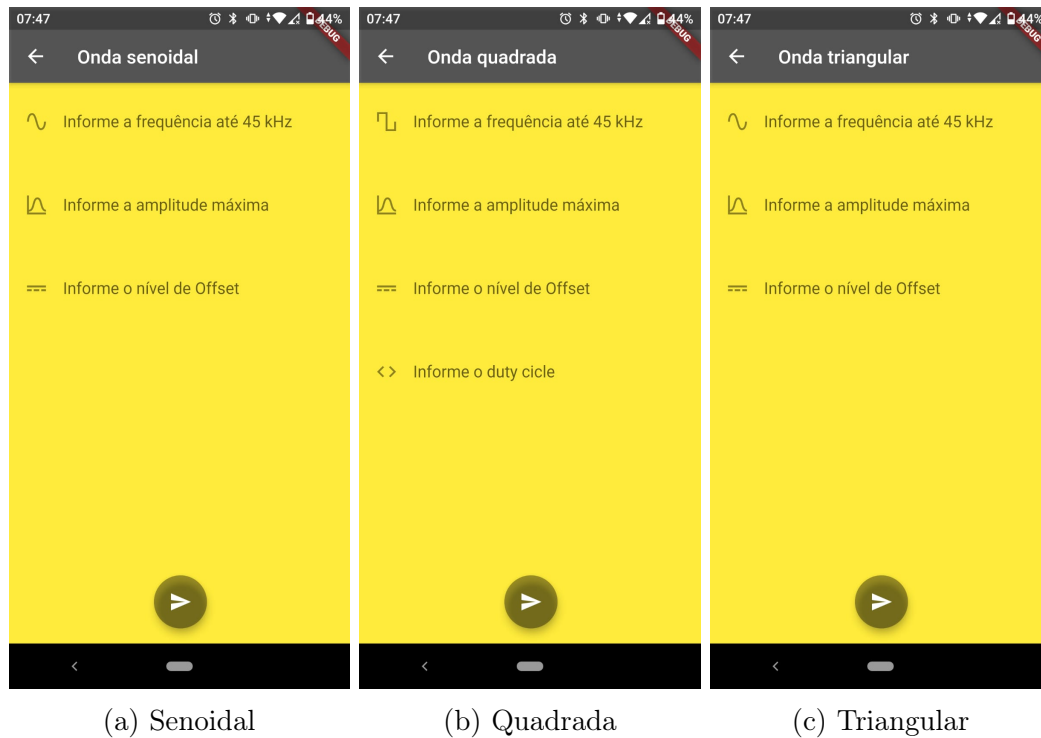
07:47 44% DEBUG

Onda senoidal

Informe a frequência até 45 kHz

Informe a amplitude máxima

Informe o nível de Offset

(a) Senoidal

07:47 44% DEBUG

Onda quadrada

Informe a frequência até 45 kHz

Informe a amplitude máxima

Informe o nível de Offset

Informe o duty cicle

(b) Quadrada

07:47 44% DEBUG

Onda triangular

Informe a frequência até 45 kHz

Informe a amplitude máxima

Informe o nível de Offset

(c) Triangular